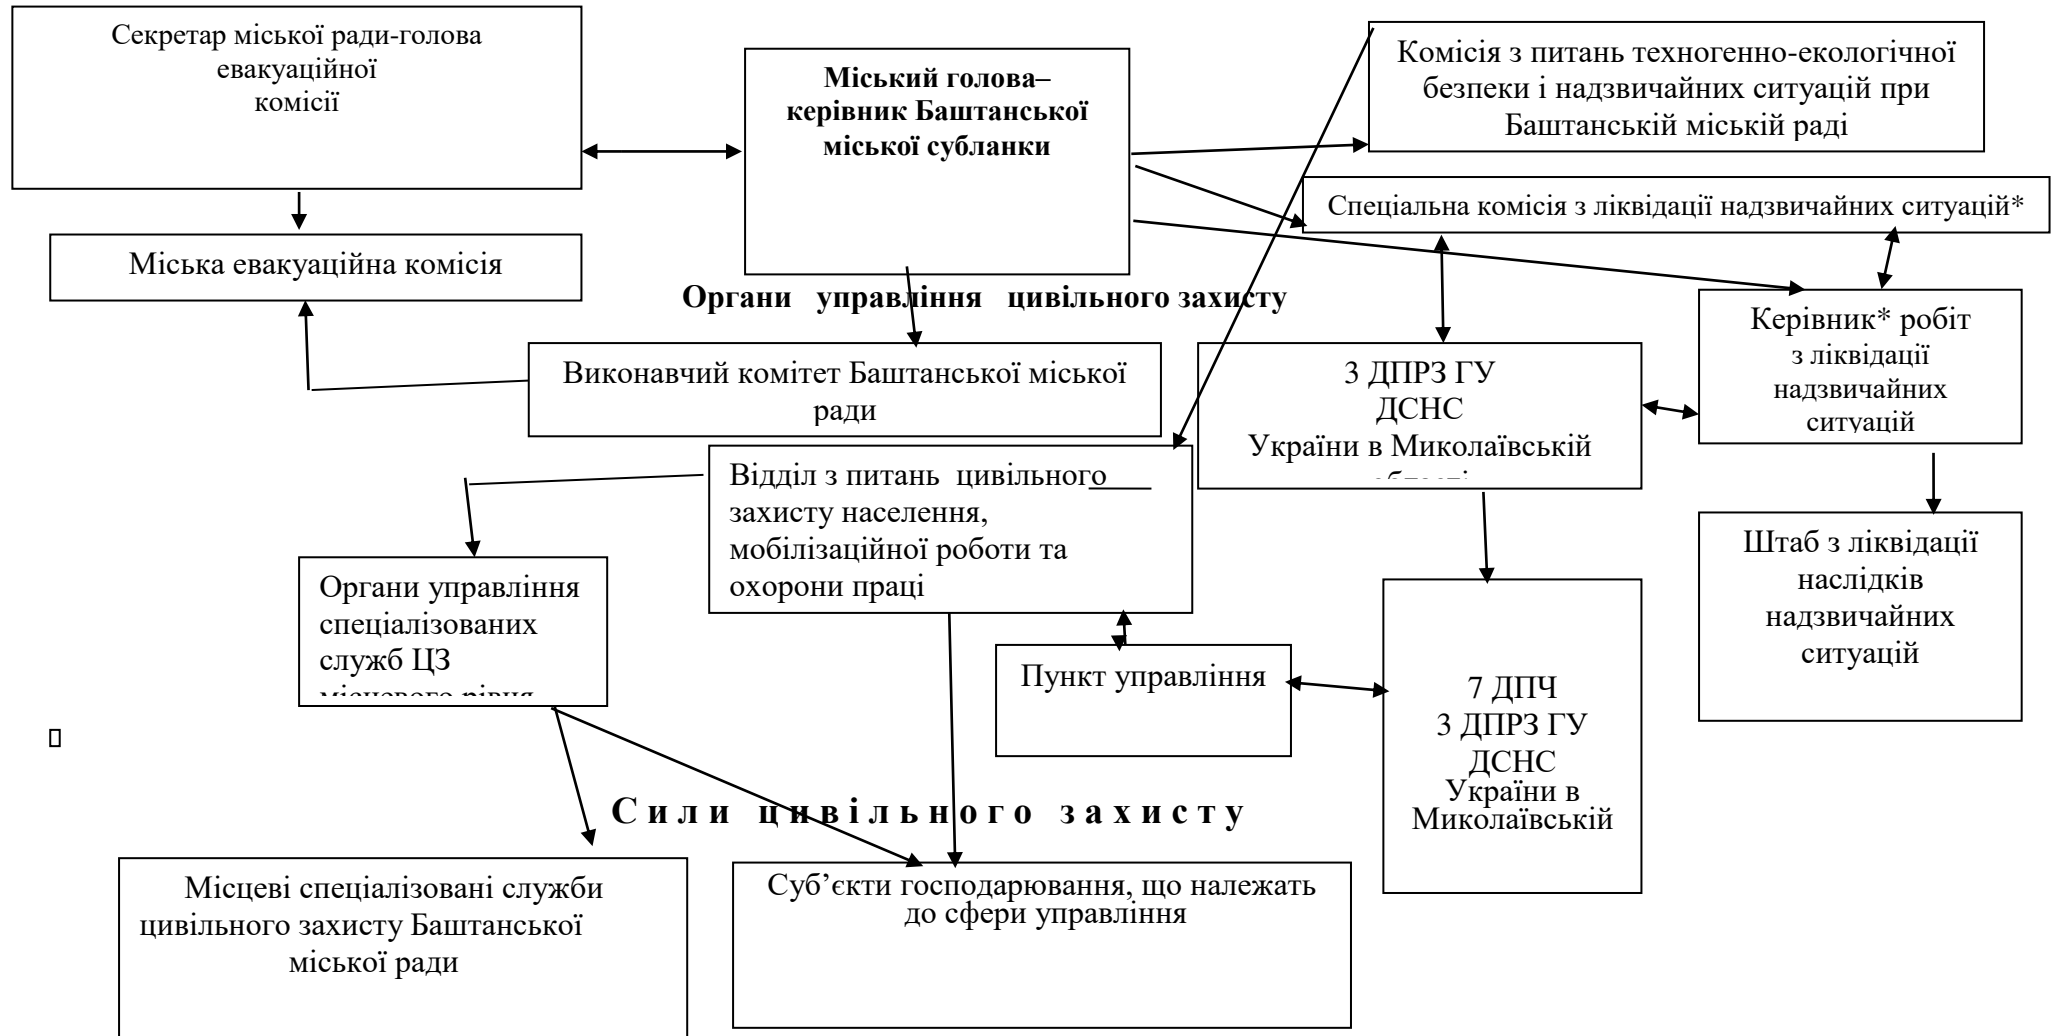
Секретар міської ради-голова евакуаційної комісії

Міський голова– керівник Баштанської міської субланки

Комісія з питань техногенно-екологічної безпеки і надзвичайних ситуацій при Баштанській міській раді

Спеціальна комісія з ліквідації надзвичайних ситуацій*

Міська евакуаційна комісія

Органи управління цивільного захисту

Керівник* робіт з ліквідації надзвичайних ситуацій

Виконавчий комітет Баштанської міської ради

3 ДПРЗ ГУ ДСНС України в Миколаївській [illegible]

Відділ з питань цивільного захисту населення, мобілізаційної роботи та охорони праці

Штаб з ліквідації наслідків надзвичайних ситуацій

Органи управління спеціалізованих служб ЦЗ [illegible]

Пункт управління

7 ДПЧ 3 ДПРЗ ГУ ДСНС України в Миколаївській

С и л и ц и в і л ь н о г о з а х и с т у

Місцеві спеціалізовані служби цивільного захисту Баштанської міської ради

Суб'єкти господарювання, що належать до сфери управління